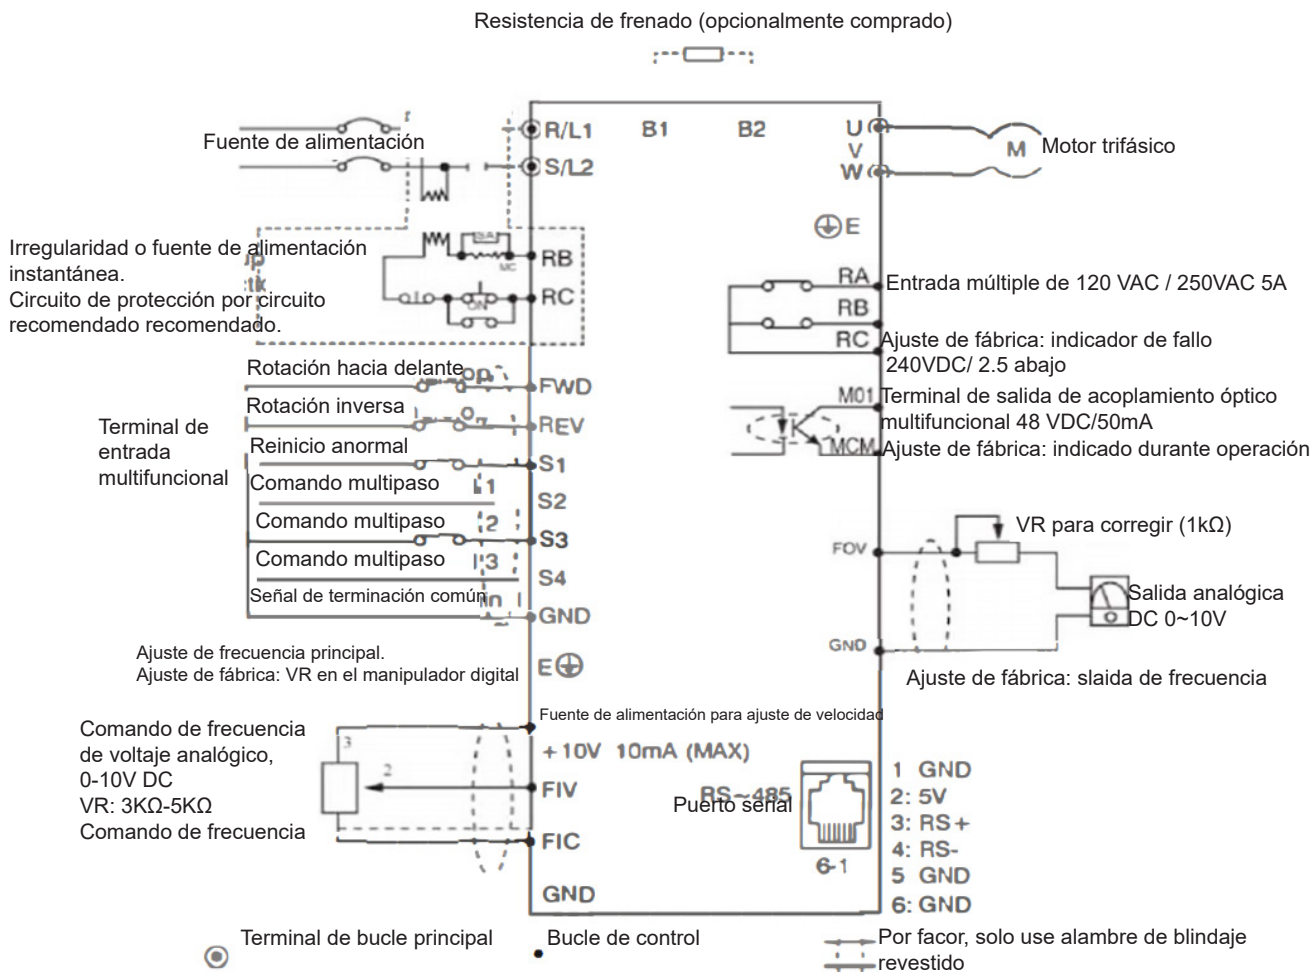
Resistencia de frenado (opcionalmente comprado)

R/L1 B1 B2 U
Fuente de alimentación
S/L2
V
W
M Motor trifásico

E

Irregularidad o fuente de alimentación instantánea.
Circuito de protección por circuito recomendado recomendado.
RB
RC

RA Entrada múltiple de 120 VAC / 250VAC 5A
RB
RC Ajuste de fábrica: indicador de fallo 240VDC/ 2.5 abajo

Rotación hacia delante
FWD
Rotación inversa
REV
Terminal de entrada multifuncional
Reinicio anormal
S1
Comando multipaso
S2
Comando multipaso
S3
Comando multipaso
S4
Señal de terminación común
GND

M01 Terminal de salida de acoplamiento óptico multifuncional 48 VDC/50mA
MCM Ajuste de fábrica: indicado durante operación

VR para corregir (1kΩ)
FOV
Salida analógica DC 0~10V
GND
Ajuste de fábrica: slaida de frecuencia

Ajuste de frecuencia principal.
Ajuste de fábrica: VR en el manipulador digital
E

Fuente de alimentación para ajuste de velocidad
+10V 10mA (MAX)
Comando de frecuencia de voltaje analógico, 0-10V DC
VR: 3KΩ-5KΩ
Comando de frecuencia
3
2
FIV
FIC
GND

RS~485
Puerto señal
6-1
1 GND
2: 5V
3: RS+
4: RS-
5 GND
6: GND

Terminal de bucle principal
Bucle de control
Por facor, solo use alambre de blindaje revestido